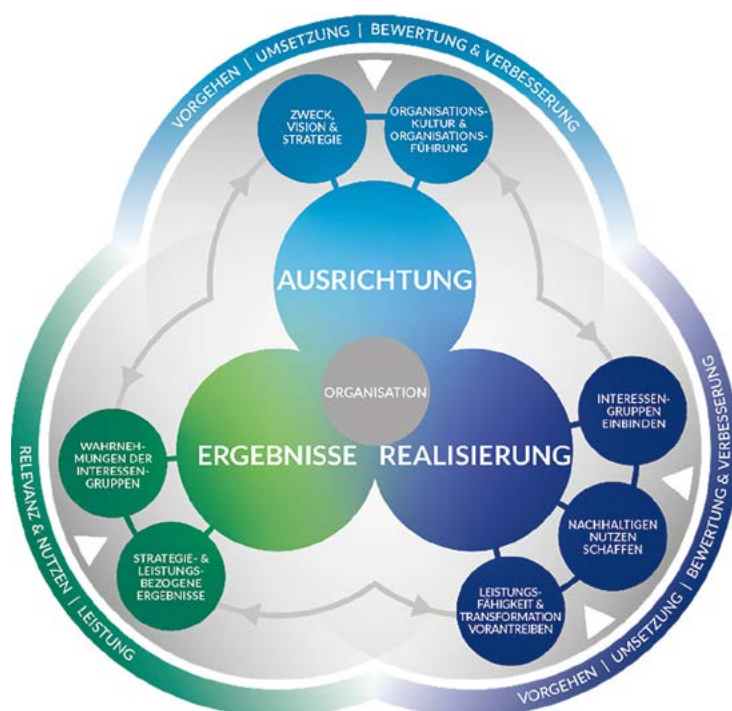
VORGEHEN | UMSETZUNG | BEWERTUNG & VERBESSERUNG

ZWECK, VISION & STRATEGIE

ORGANISATIONSKULTUR & ORGANISATIONSFÜHRUNG

AUSRICHTUNG

ORGANISATION

ERGEBNISSE

REALISIERUNG

INTERESSENGRUPPEN EINBINDEN

NACHHALTIGEN NUTZEN SCHAFFEN

LEISTUNGSFÄHIGKEIT & TRANSFORMATION VORANTREIBEN

WAHRNEHMUNGEN DER INTERESSENGRUPPEN

STRATEGIE- & LEISTUNGSBEZOGENE ERGEBNISSE

RELEVANZ & NUTZEN | LEISTUNG

VORGEHEN | UMSETZUNG | BEWERTUNG & VERBESSERUNG